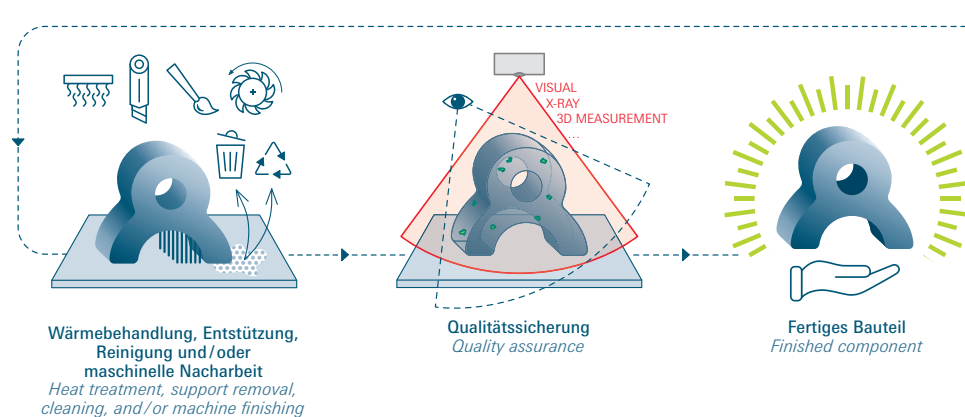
VISUAL
X-RAY
3D MEASUREMENT
...

Wärmebehandlung, Entstützung, Reinigung und / oder maschinelle Nacharbeit
Heat treatment, support removal, cleaning, and / or machine finishing

Qualitätssicherung
Quality assurance

Fertiges Bauteil
Finished component